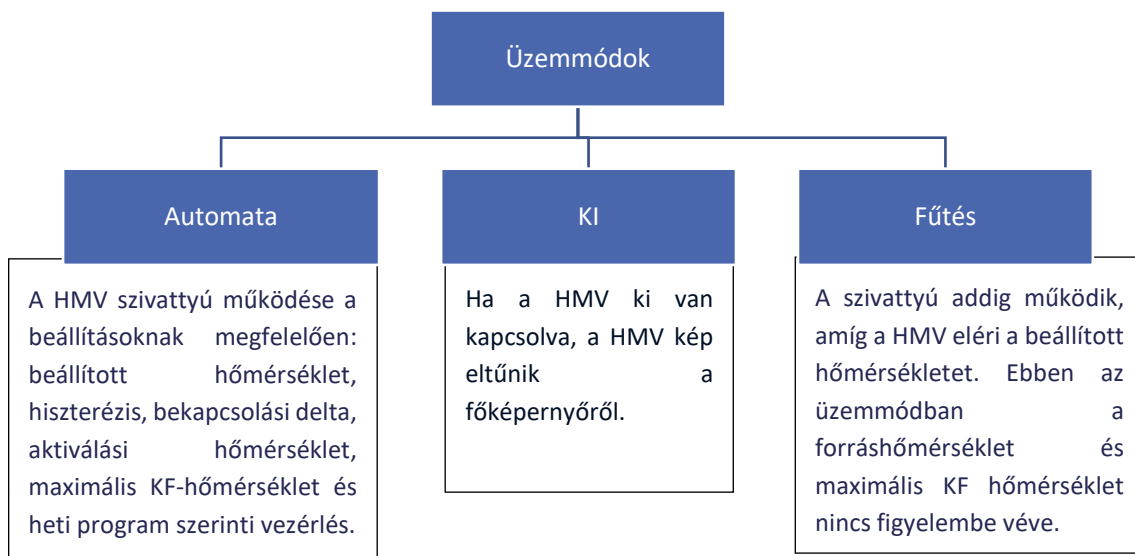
Üzemmódok

Automata

A HMV szivattyú működése a beállításoknak megfelelően: beállított hőmérséklet, hiszterézis, bekapcsolási delta, aktiválási hőmérséklet, maximális KF-hőmérséklet és heti program szerinti vezérlés.

KI

Ha a HMV ki van kapcsolva, a HMV kép eltűnik a főképernyőről.

Fűtés

A szivattyú addig működik, amíg a HMV eléri a beállított hőmérsékletet. Ebben az üzemmódban a forráshőmérséklet és maximális KF hőmérséklet nincs figyelembe véve.